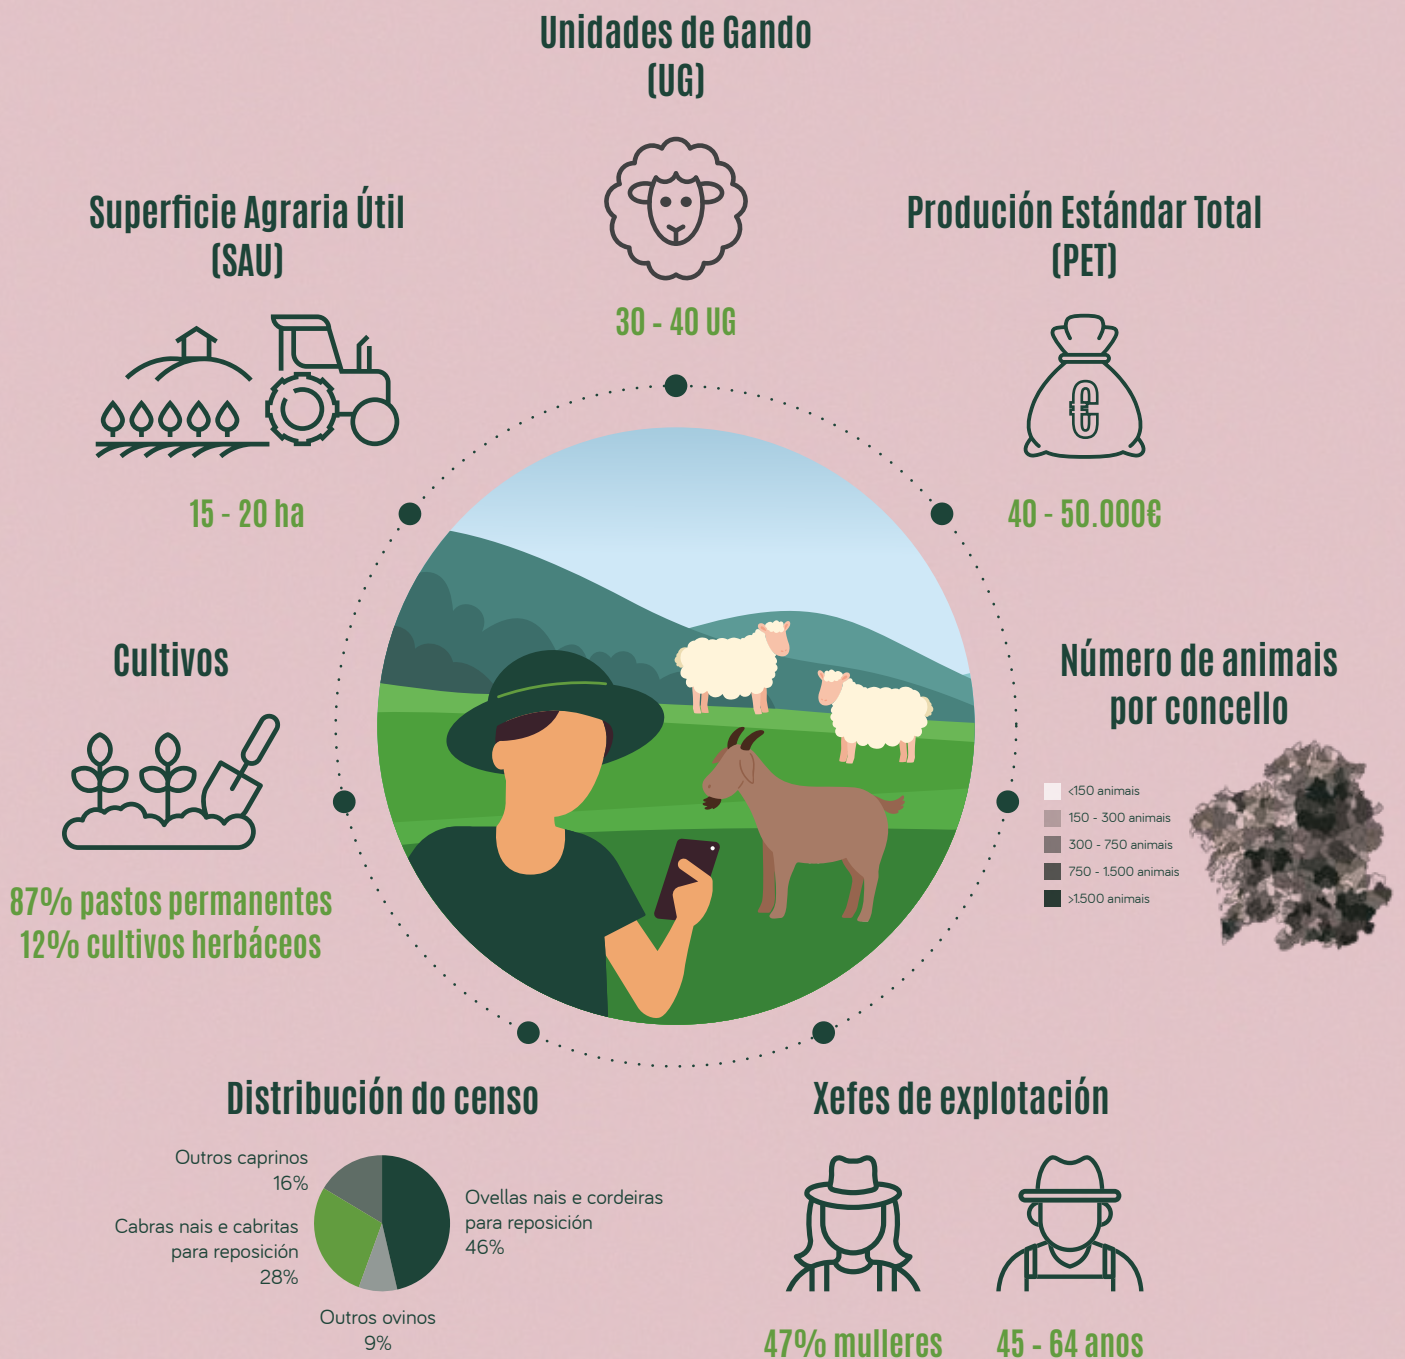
Unidades de Gando
(UG)

30 - 40 UG

Superficie Agraria Útil
(SAU)

15 - 20 ha

Produción Estándar Total
(PET)

€

40 - 50.000€

Cultivos

87% pastos permanentes
12% cultivos herbáceos

Número de animais
por concello

<150 animais
150 - 300 animais
300 - 750 animais
750 - 1.500 animais
>1.500 animais

Distribución do censo

Outros caprinos
16%

Cabras nais e cabritas
para reposición
28%

Outros ovinos
9%

Ovellas nais e cordeiras
para reposición
46%

Xefes de explotación

47% mulleres

45 - 64 anos